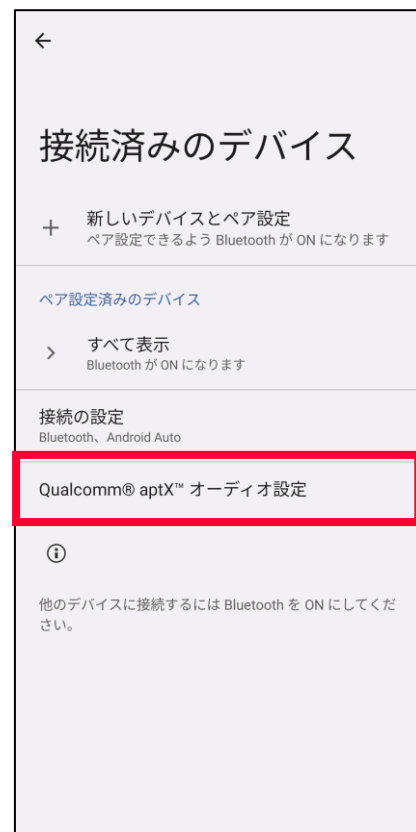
←

接続済みのデバイス

+ 新しいデバイスとペア設定
ペア設定できるよう Bluetooth が ON になります

ペア設定済みのデバイス

> すべて表示
Bluetooth が ON になります

接続の設定
Bluetooth、Android Auto

Qualcomm® aptX™ オーディオ設定

ⓘ

他のデバイスに接続するには Bluetooth を ON にしてください。